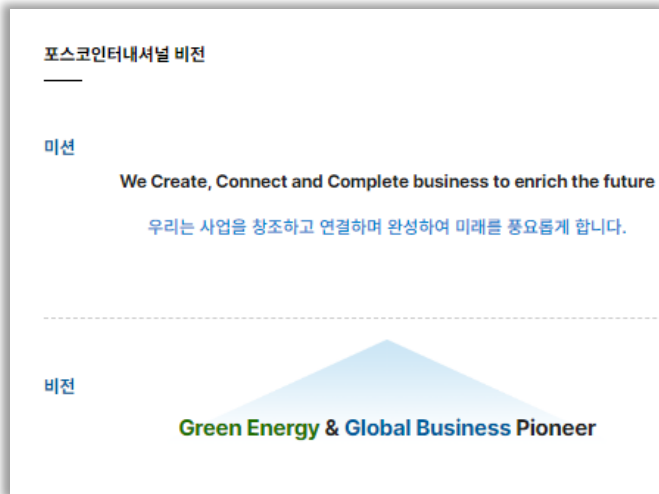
포스코인터내셔널 비전

미션

We Create, Connect and Complete business to enrich the future

우리는 사업을 창조하고 연결하며 완성하여 미래를 풍요롭게 합니다.

비전

Green Energy & Global Business Pioneer